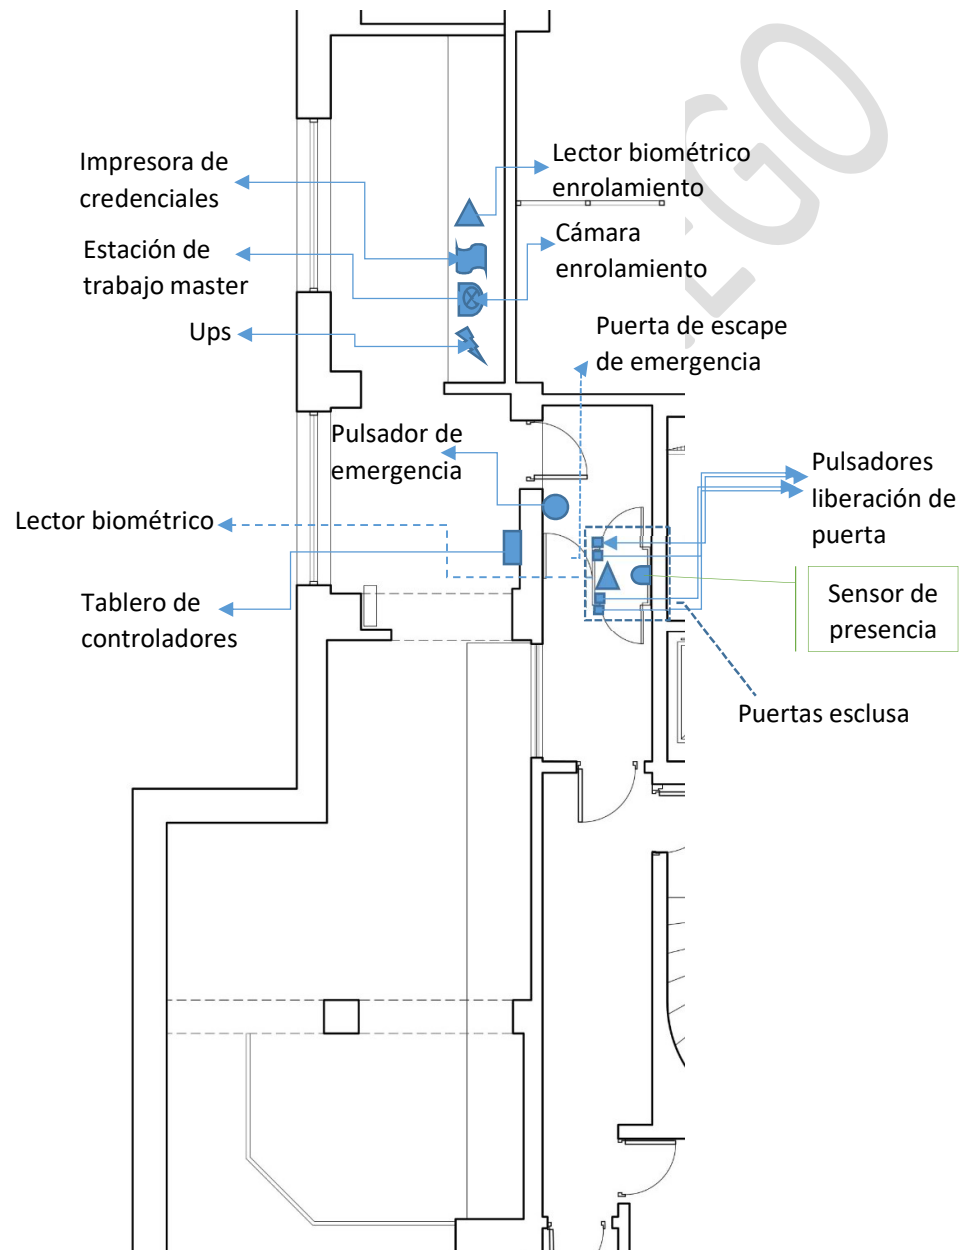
Impresora de credenciales

Estación de trabajo master

Ups

Lector biométrico enrolamiento

Cámara enrolamiento

Puerta de escape de emergencia

Pulsador de emergencia

Lector biométrico

Tablero de controladores

Pulsadores liberación de puerta

Sensor de presencia

Puertas esclusa